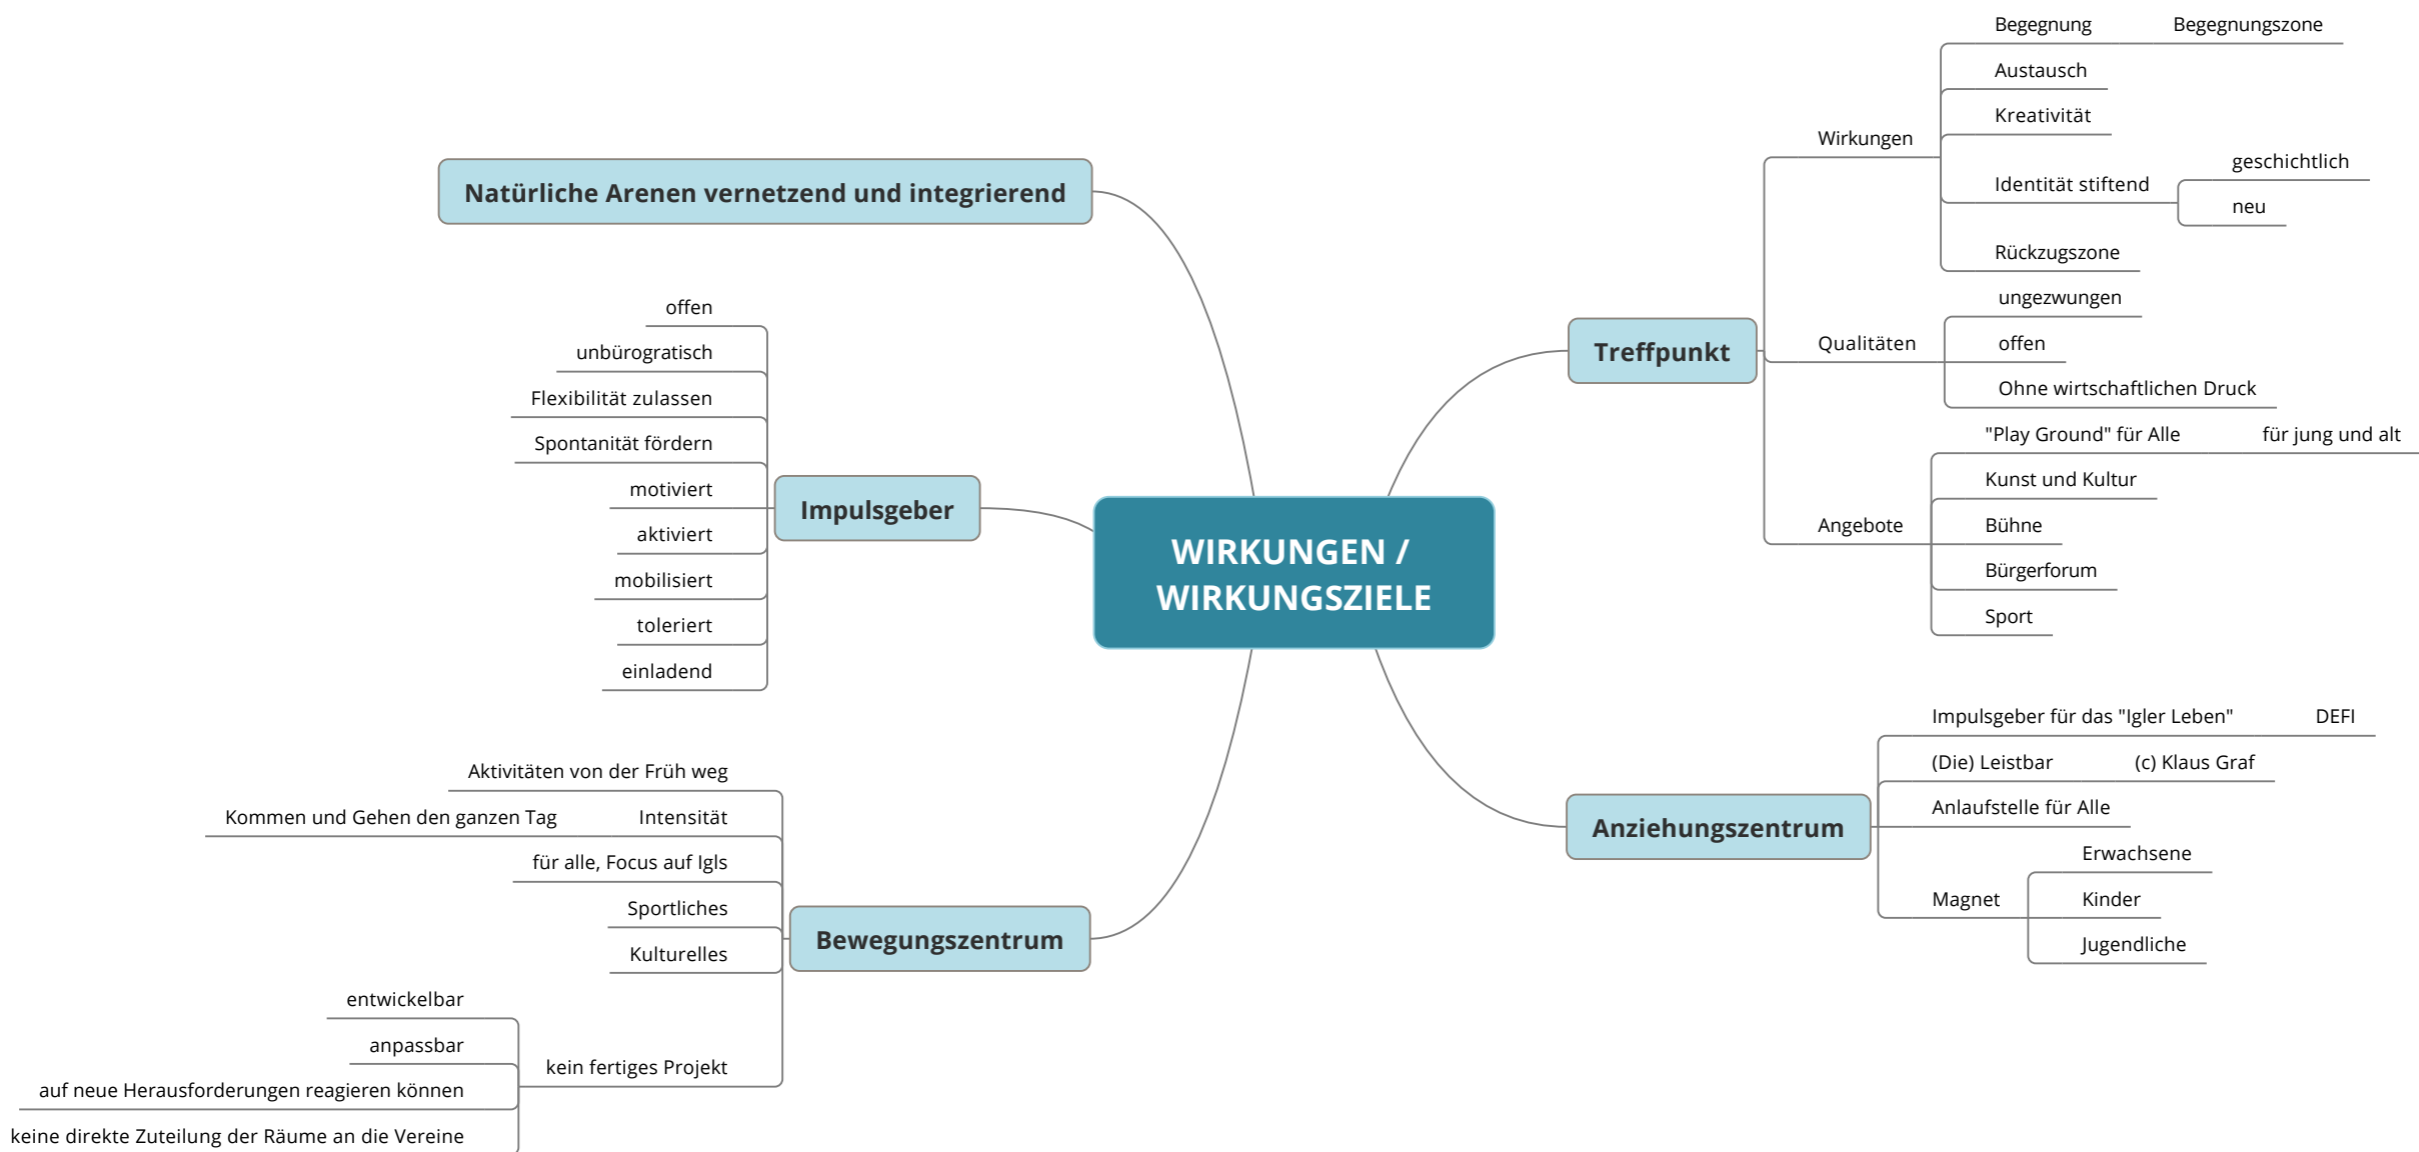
WIRKUNGEN / WIRKUNGSZIELE

Natürliche Arenen vernetzend und integrierend

Impulsgeber
offen
unbürogratisch
Flexibilität zulassen
Spontanität fördern
motiviert
aktiviert
mobilisiert
toleriert
einladend

Bewegungszentrum
Aktivitäten von der Früh weg
Intensität
Kommen und Gehen den ganzen Tag
für alle, Focus auf Igls
Sportliches
Kulturelles
kein fertiges Projekt
entwickelbar
anpassbar
auf neue Herausforderungen reagieren können
keine direkte Zuteilung der Räume an die Vereine

Treffpunkt
Wirkungen
Begegnung
Begegnungszone
Austausch
Kreativität
Identität stiftend
geschichtlich
neu
Rückzugszone
Qualitäten
ungezwungen
offen
Ohne wirtschaftlichen Druck
Angebote
"Play Ground" für Alle
für jung und alt
Kunst und Kultur
Bühne
Bürgerforum
Sport

Anziehungszentrum
Impulsgeber für das "Igler Leben"
DEFI
(Die) Leistbar
(c) Klaus Graf
Anlaufstelle für Alle
Magnet
Erwachsene
Kinder
Jugendliche